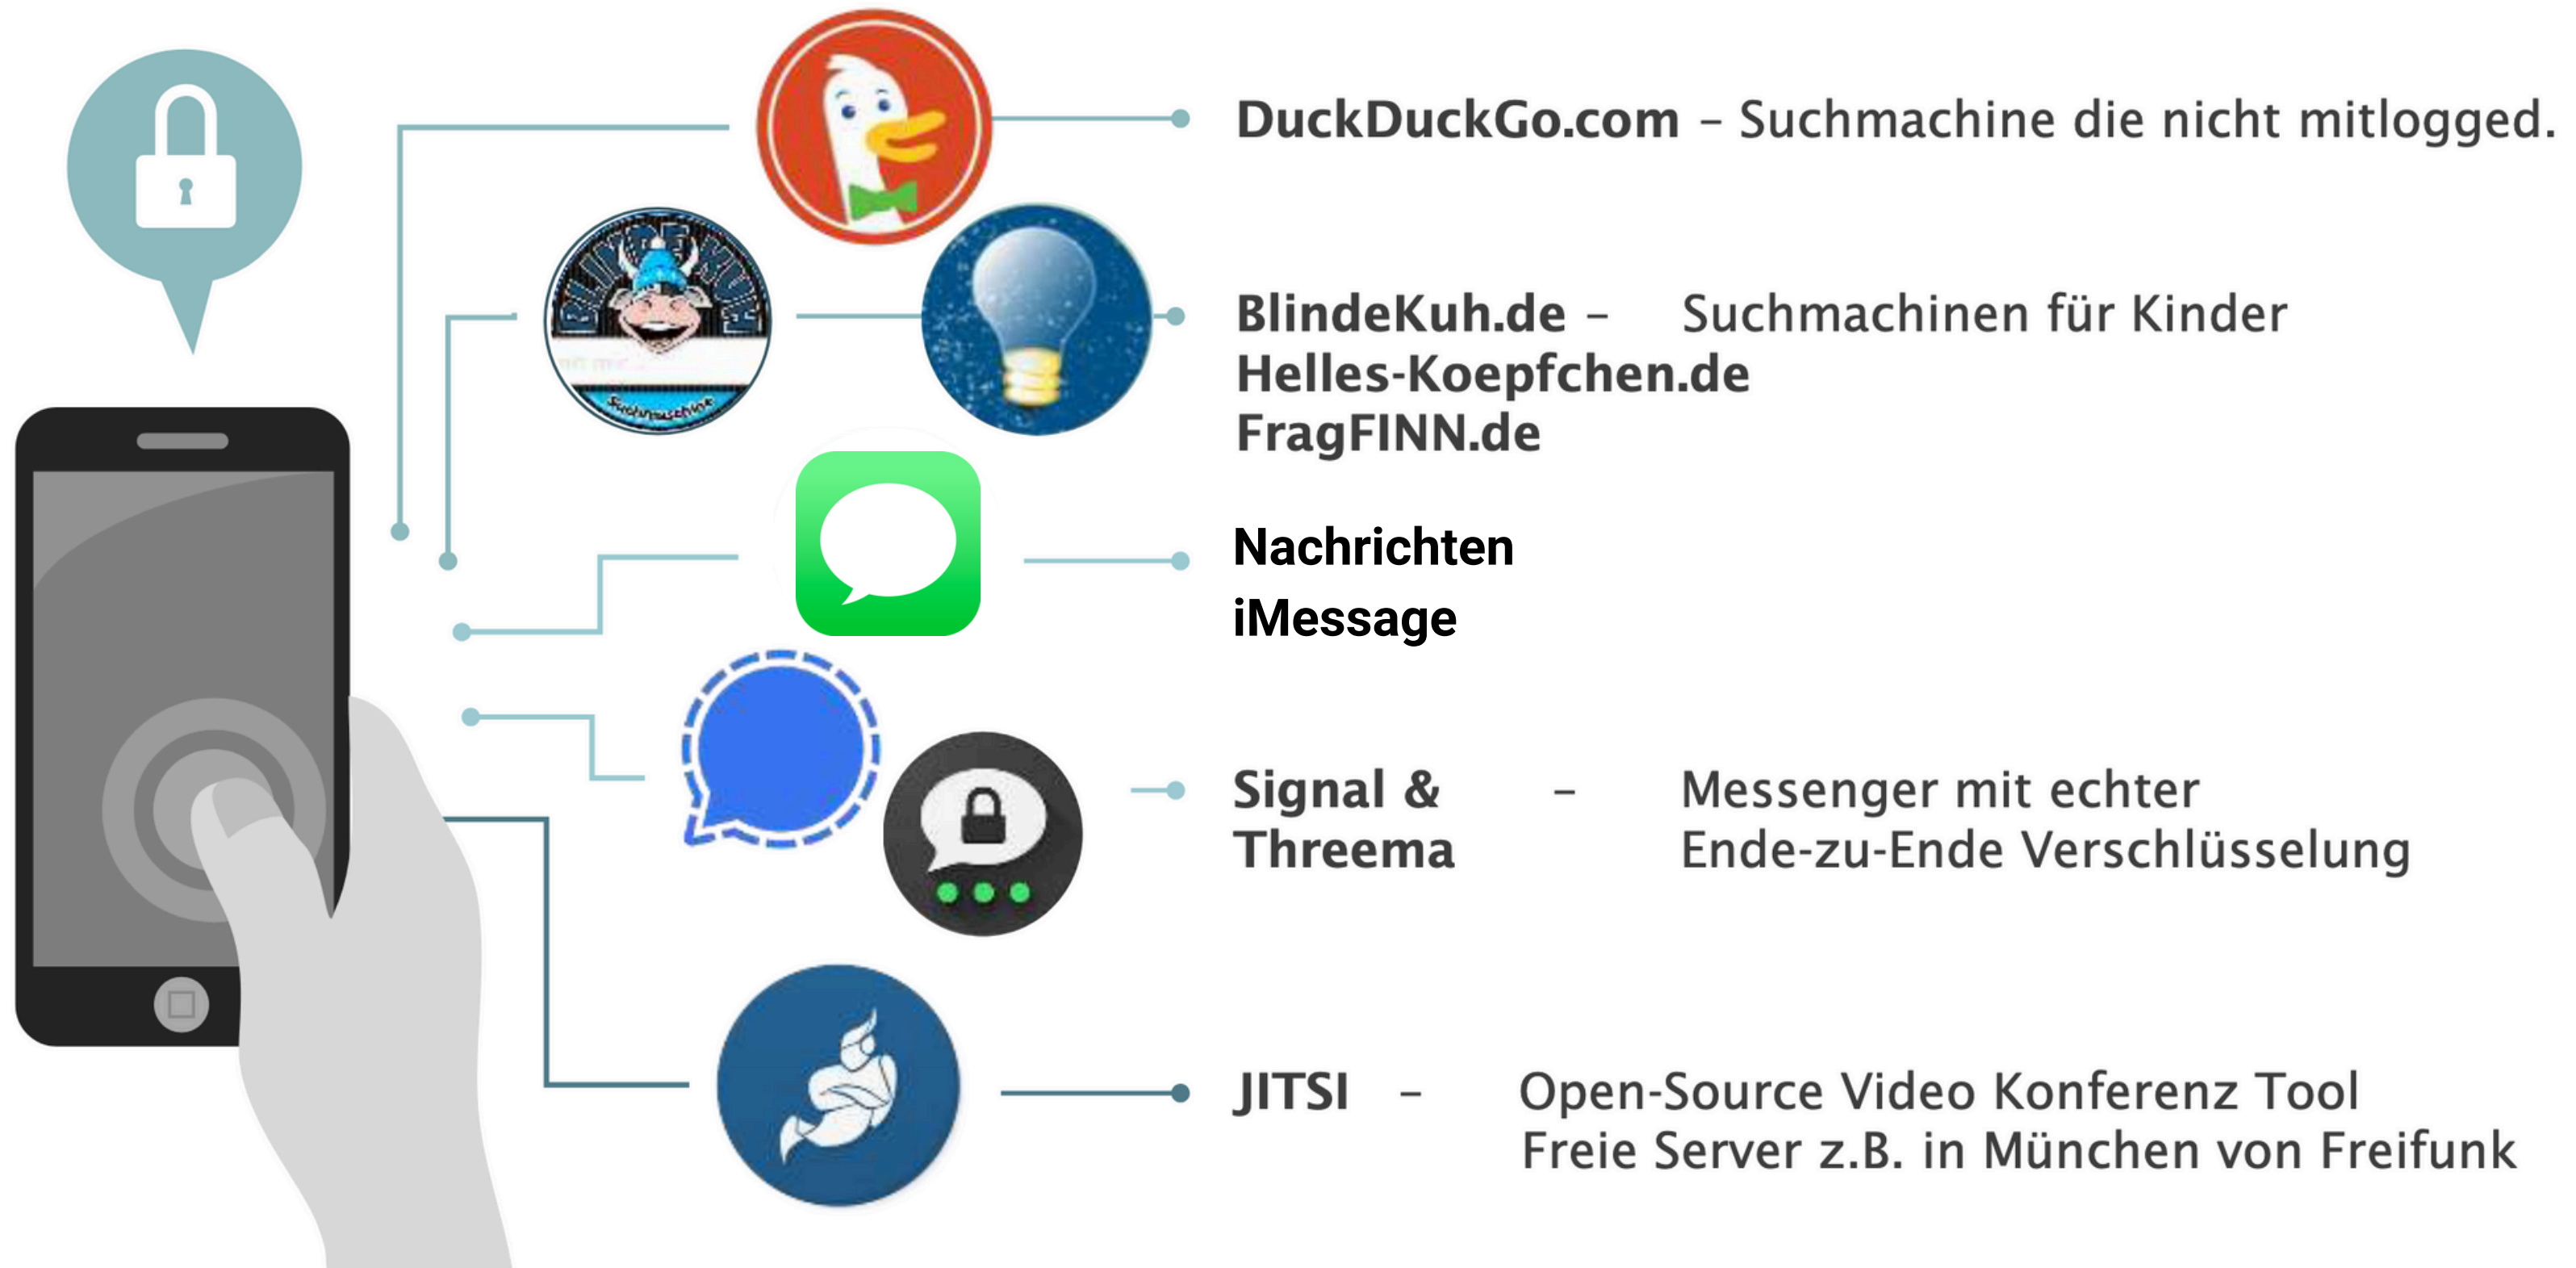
DuckDuckGo.com – Suchmachine die nicht mitlogged.

BlindeKuh.de – Suchmachinen für Kinder
Helles-Koepfchen.de
FragFINN.de

Nachrichten
iMessage

Signal & Threema – Messenger mit echter Ende-zu-Ende Verschlüsselung

JITSI – Open-Source Video Konferenz Tool
Freie Server z.B. in München von Freifunk